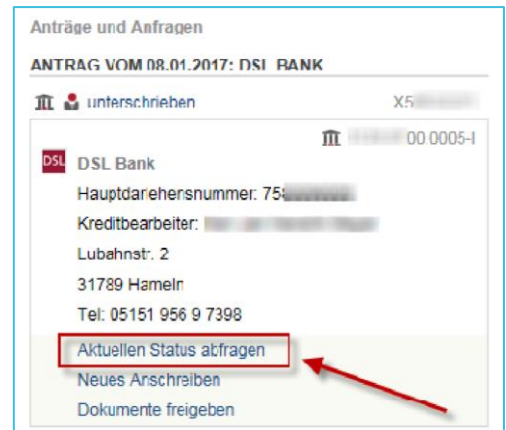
Anträge und Anfragen

ANTRAG VOM 08.01.2017: DSL BANK

unterschrieben

X5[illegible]

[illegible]00.0005-I

DSL

DSL Bank

Hauptdarlehensnummer: 75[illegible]

Kreditbearbeiter: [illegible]

Lubahnstr. 2

31789 Hameln

Tel: 05151 956 9 7398

Aktuellen Status abfragen

Neues Anschreiben

Dokumente freigeben